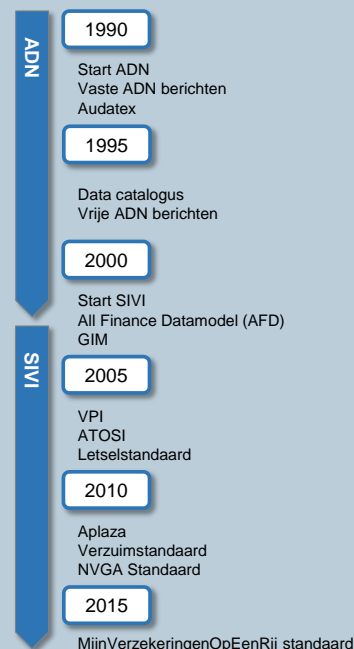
ADN

1990

Start ADN
Vaste ADN berichten
Audatex

1995

Data catalogus
Vrije ADN berichten

2000

Start SIVI
All Finance Datamodel (AFD)
GIM

SIVI

2005

VPI
ATOSI
Letselstandaard

2010

Aplaza
Verzuimstandaard
NVGA Standaard

2015

MijnVerzekeringenOpEenRij standaard